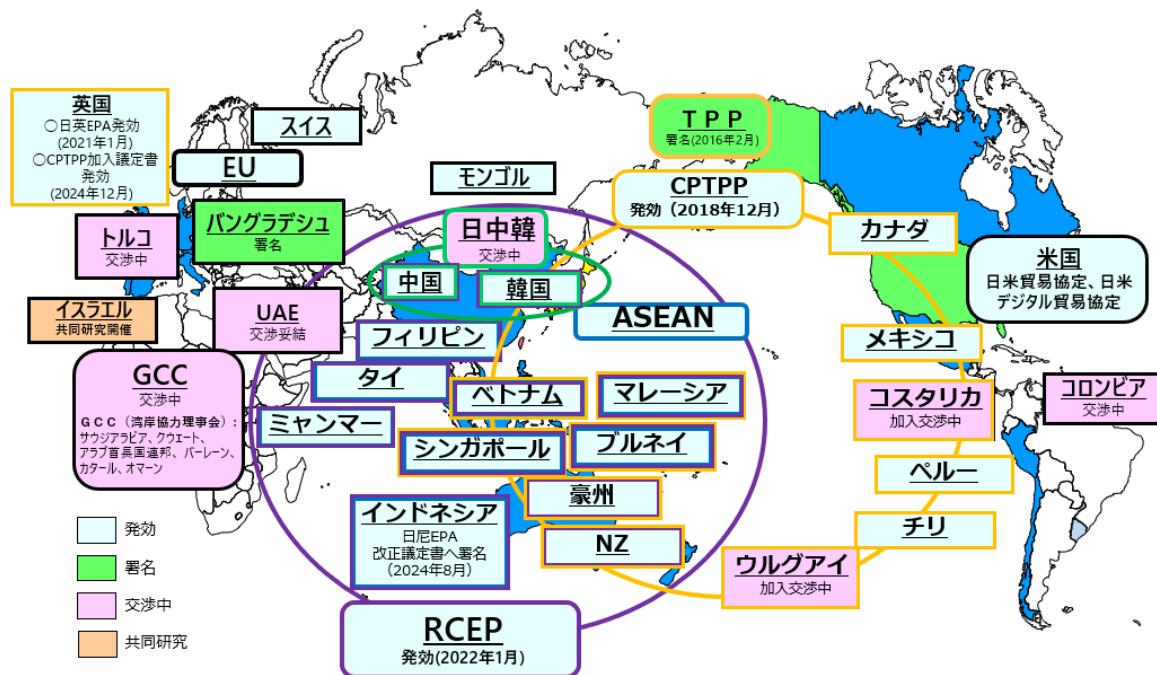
英国
○日英EPA発効
(2021年1月)
○CPTPP加入議定書
発効
(2024年12月)

スイス

EU

トルコ
交渉中

バングラデシュ
署名

モンゴル

日中韓
交渉中

中国

韓国

TPP
署名(2016年2月)

CPTPP
発効 (2018年12月)

カナダ

米国
日米貿易協定、日米デジタル貿易協定

イスラエル
共同研究開催

UAE
交渉妥結

ASEAN

フィリピン

GCC
交渉中
GCC (湾岸協力理事会):
サウジアラビア、クウェート、アラブ首長国連邦、バーレーン、カタール、オマーン

タイ

ベトナム

マレーシア

メキシコ

コスタリカ
加入交渉中

コロンビア
交渉中

ミャンマー

シンガポール

ブルネイ

豪州

ペルー

インドネシア
日尼EPA
改正議定書へ署名
(2024年8月)

NZ

チリ

ウルグアイ
加入交渉中

RCEP
発効(2022年1月)

発効
署名
交渉中
共同研究